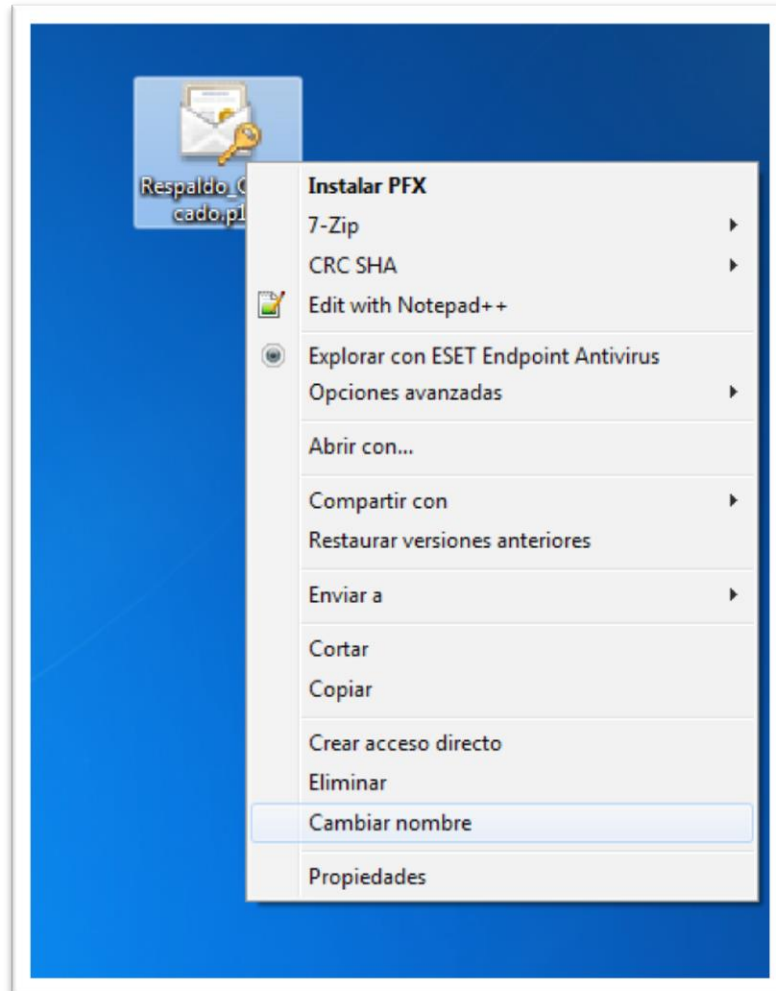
Respaldo_C
cado.p1

Instalar PFX
7-Zip
CRC SHA
Edit with Notepad++

Explorar con ESET Endpoint Antivirus
Opciones avanzadas

Abrir con...

Compartir con
Restaurar versiones anteriores

Enviar a

Cortar
Copiar

Crear acceso directo
Eliminar
Cambiar nombre

Propiedades